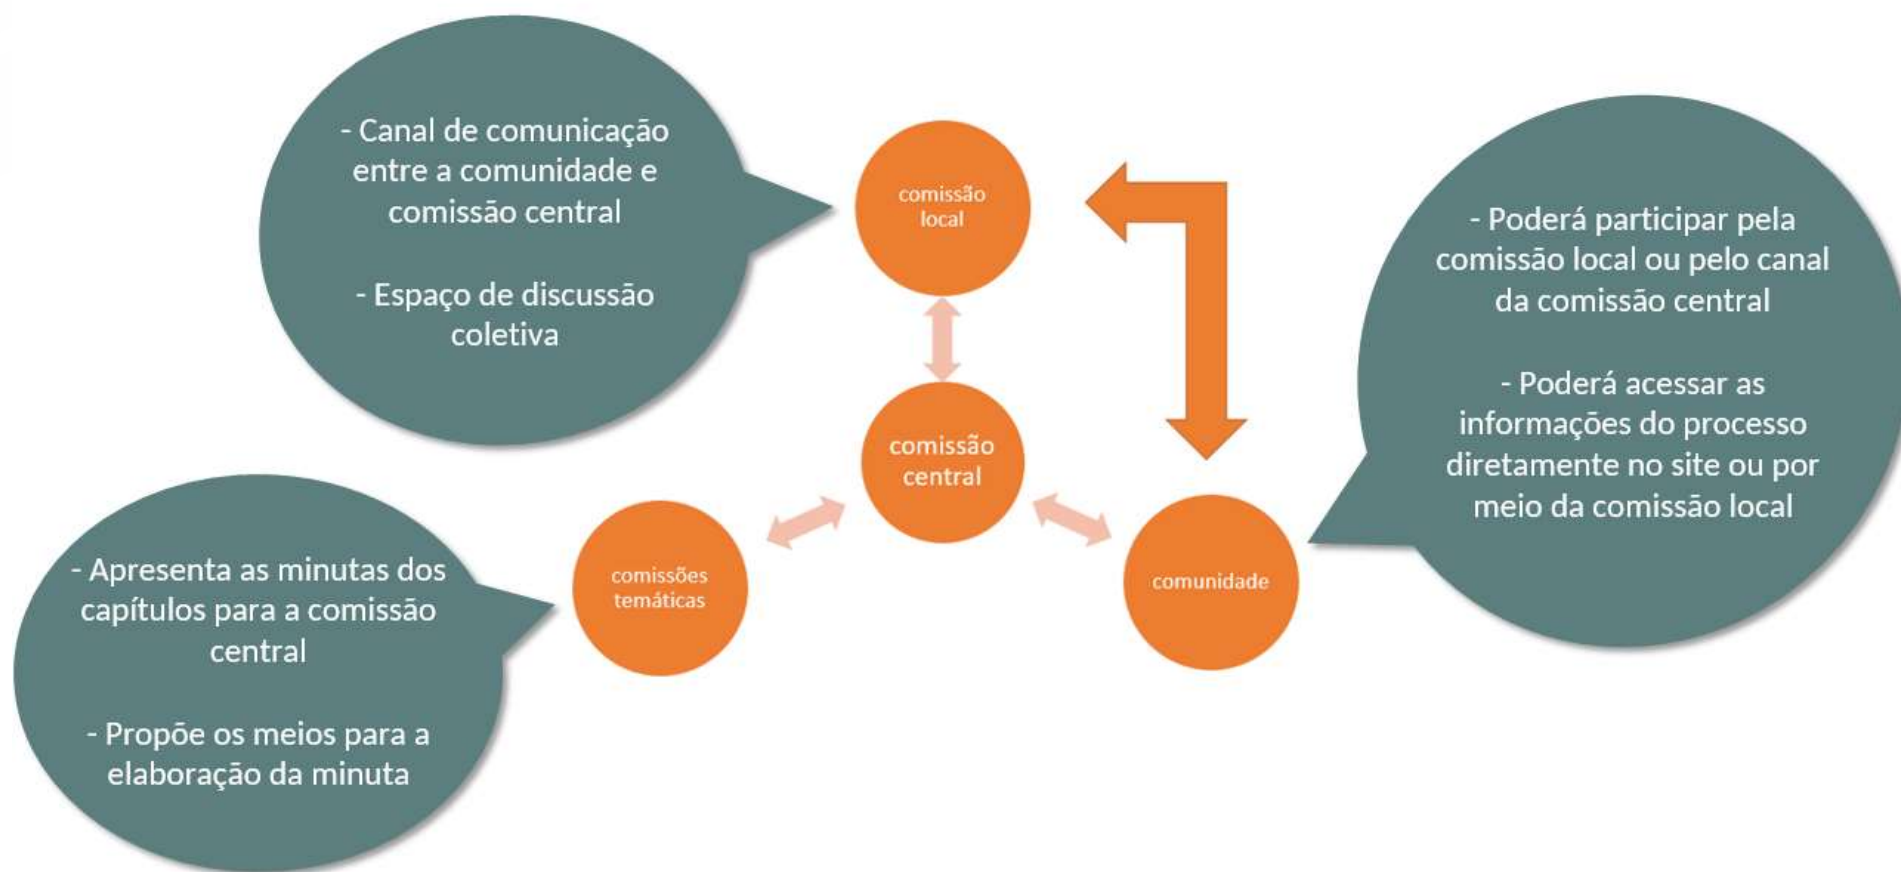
- Canal de comunicação entre a comunidade e comissão central

- Espaço de discussão coletiva

comissão local

- Poderá participar pela comissão local ou pelo canal da comissão central

- Poderá acessar as informações do processo diretamente no site ou por meio da comissão local

comissão central

- Apresenta as minutas dos capítulos para a comissão central

- Propõe os meios para a elaboração da minuta

comissões temáticas

comunidade